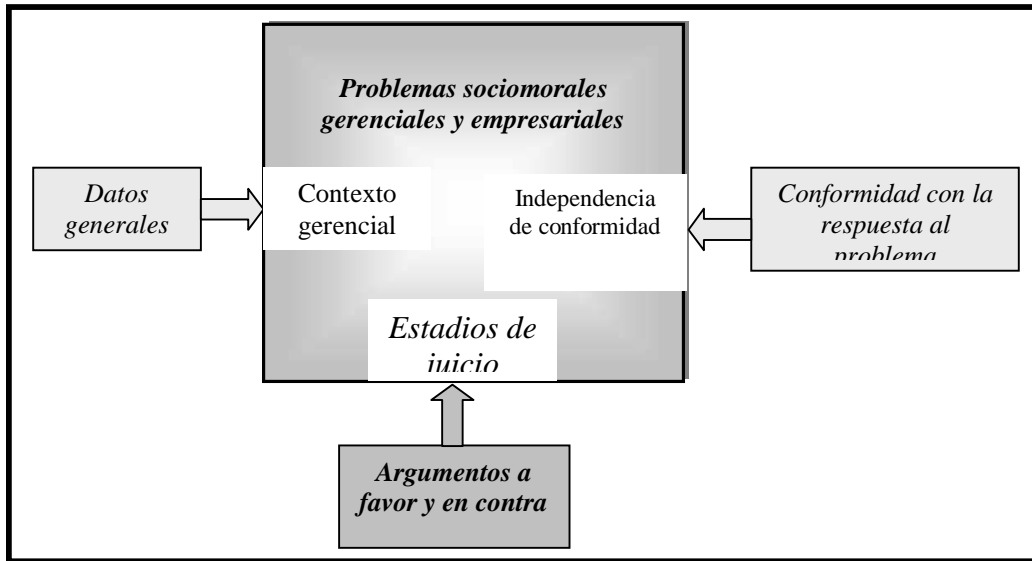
Problemas sociomorales gerenciales y empresariales

Datos generales

Contexto gerencial

Independencia de conformidad

Conformidad con la respuesta al problema

Estadios de juicio

Argumentos a favor y en contra